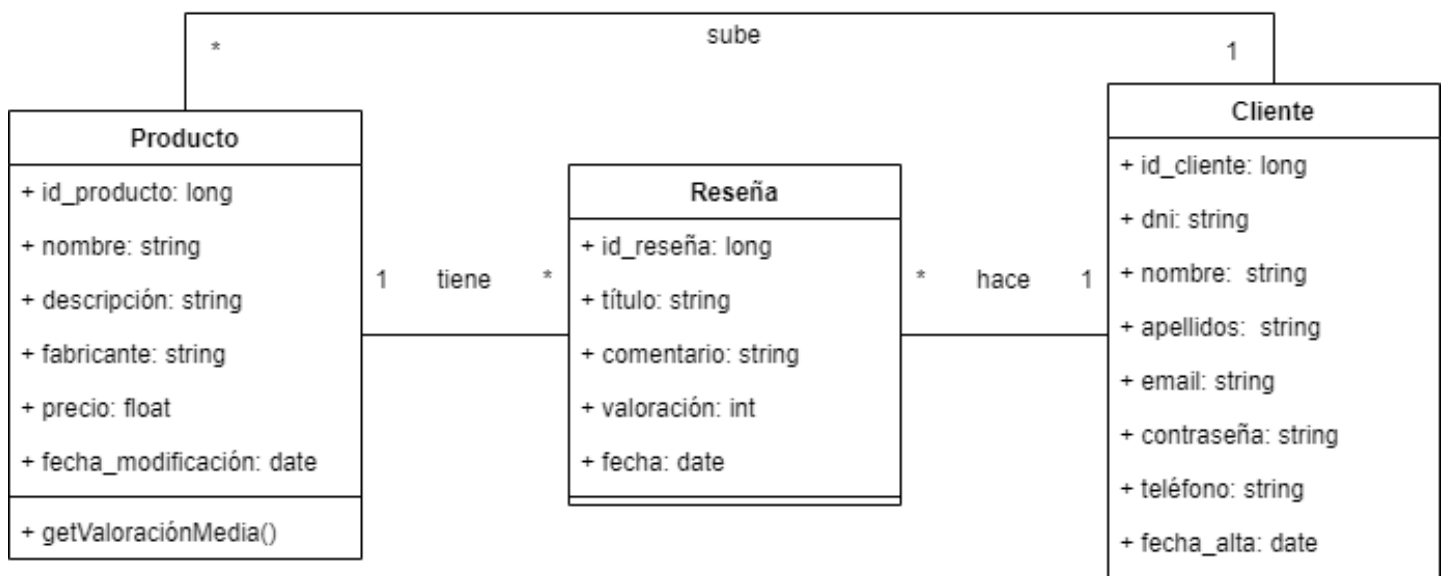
*

sube

1

Producto

+ id_producto: long

+ nombre: string

+ descripción: string

+ fabricante: string

+ precio: float

+ fecha_modificación: date

+ getValoraciónMedia()

1 tiene *

Reseña

+ id_reseña: long

+ título: string

+ comentario: string

+ valoración: int

+ fecha: date

* hace 1

Cliente

+ id_cliente: long

+ dni: string

+ nombre: string

+ apellidos: string

+ email: string

+ contraseña: string

+ teléfono: string

+ fecha_alta: date